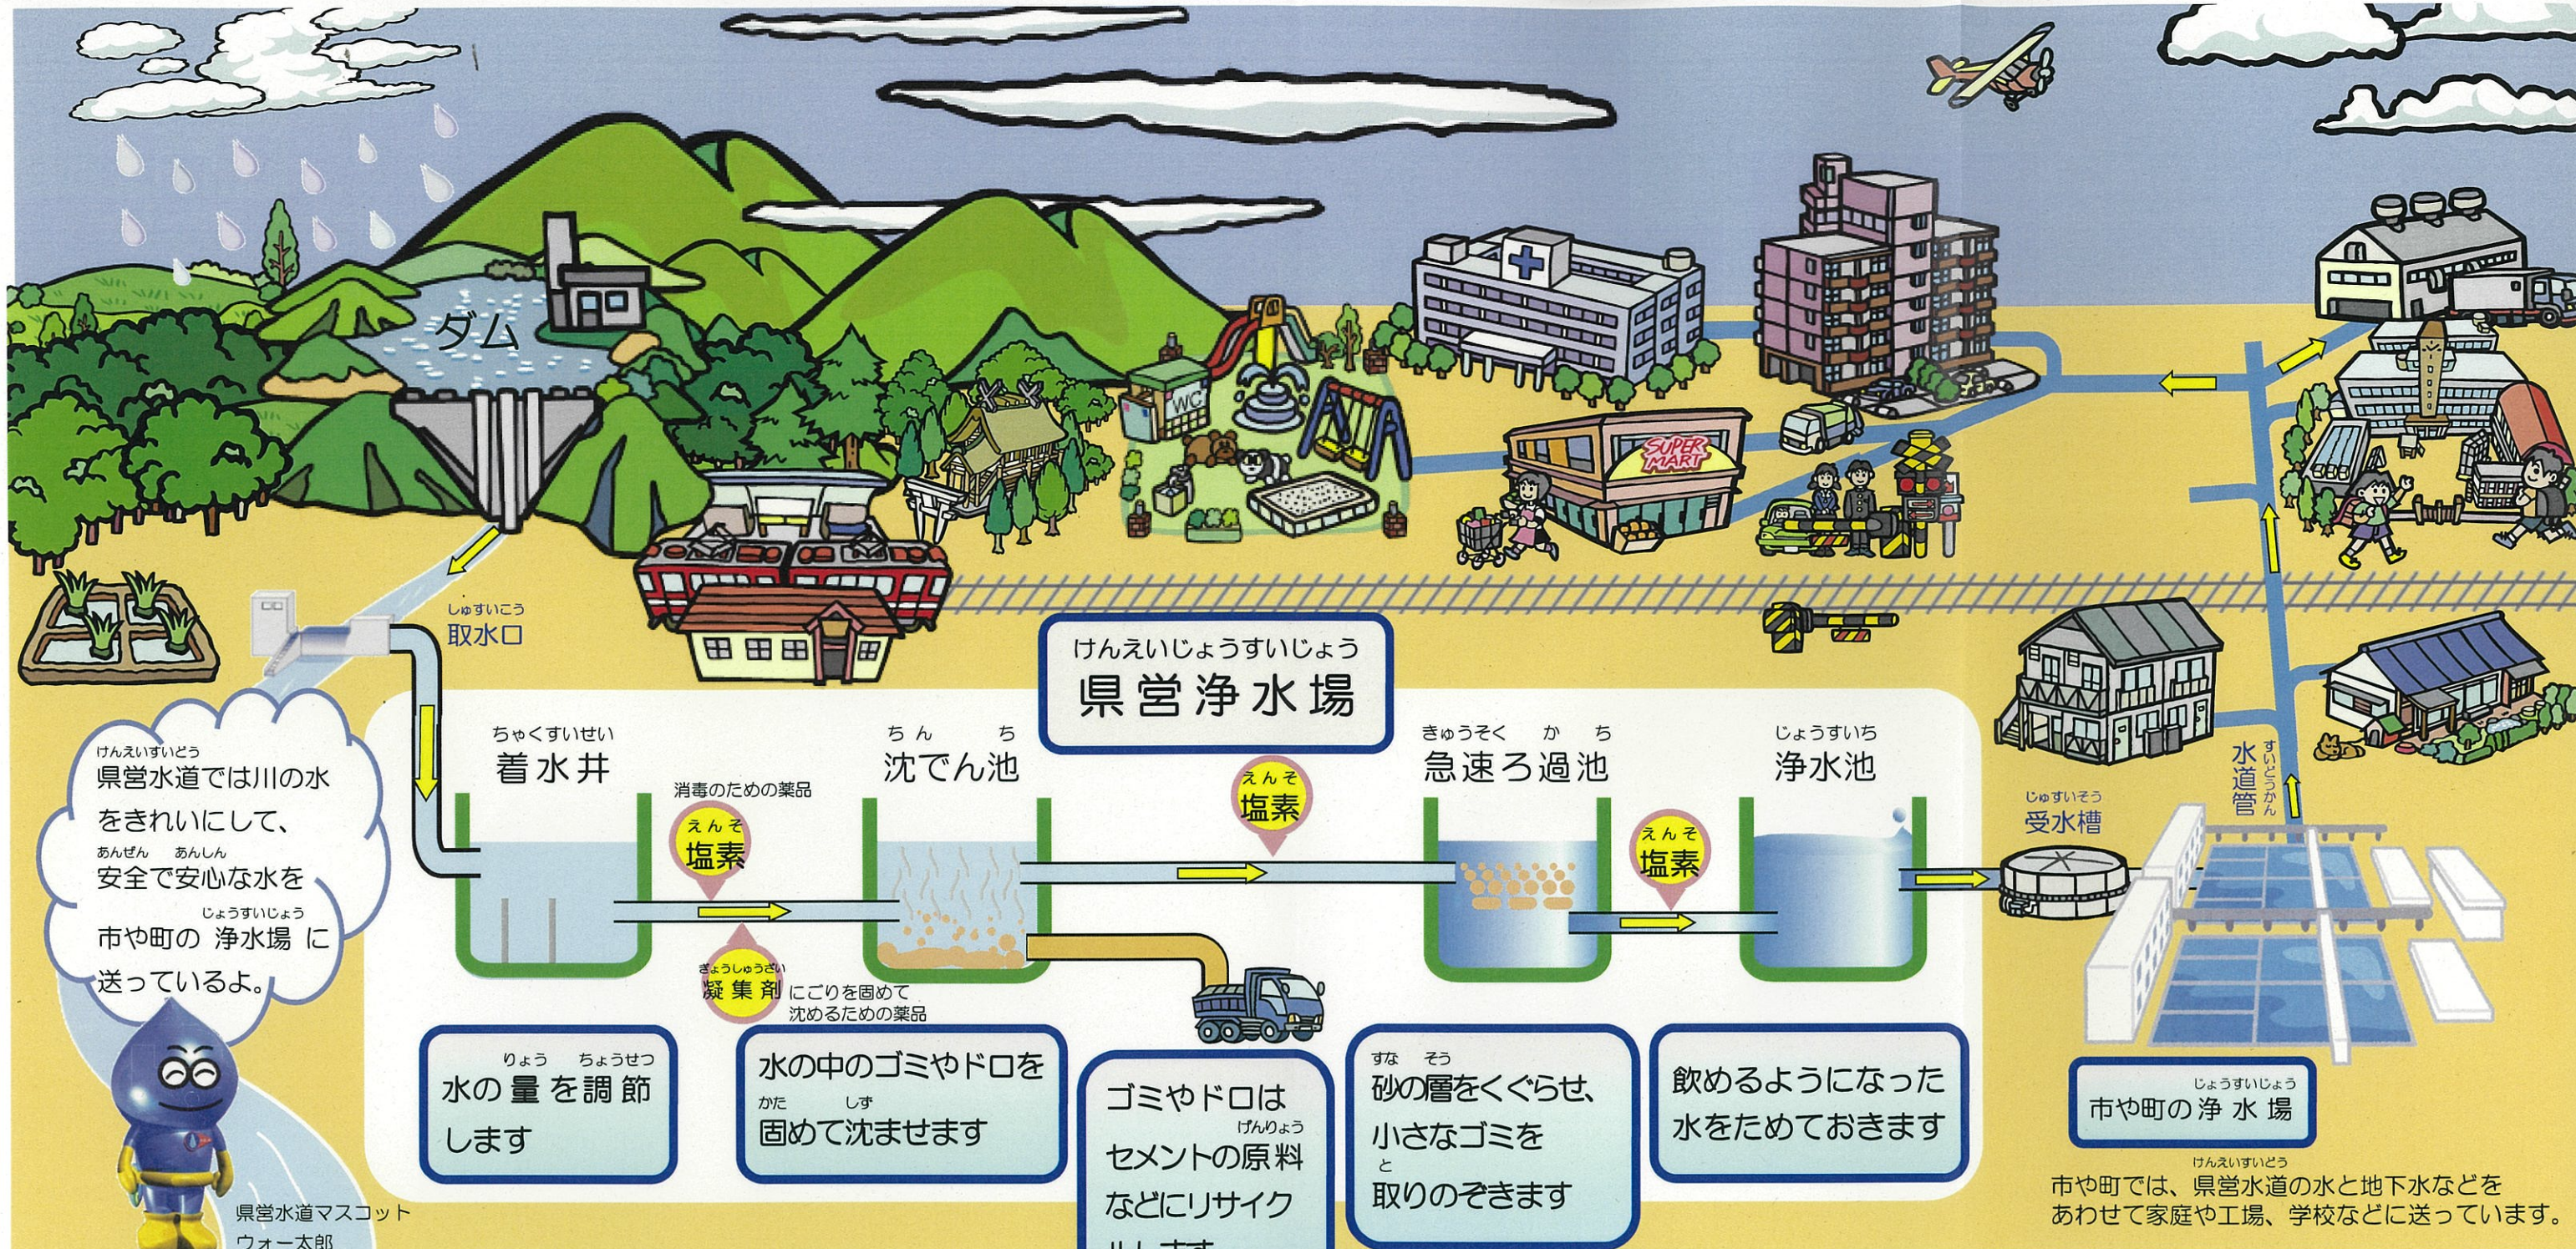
ダム

WC

SUPER MART

しゅすいこう
取水口

けんえいすいどう
県営水道では川の水をきれいにして、あんぜん あんしん
安全で安心な水を
じょうすいじょう
市や町の 浄水場 に送っているよ。

県営水道マスコット
ウォー太郎

けんえいじょうすいじょう
県営浄水場

ちゃくすいせい
着水井

消毒のための薬品
えんそ
塩素

きょうしゅうざい
凝集剤 にごりを固めて沈めるための薬品

ちんち
沈でん池

えんそ
塩素

きゅうそくかち
急速ろ過池

えんそ
塩素

じょうすいち
浄水池

じゅすいそう
受水槽

すいどうかん
水道管

りょう ちょうせつ
水の量を調節します

水の中のゴミやドロを
かた しず
固めて沈ませます

ゴミやドロは
げんりょう
セメントの原料などにリサイク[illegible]

すな そう
砂の層をくぐらせ、小さなゴミを
と
取りのぞきます

飲めるようになった水をためておきます

じょうすいじょう
市や町の浄水場

けんえいすいどう
市や町では、県営水道の水と地下水などをあわせて家庭や工場、学校などに送っています。